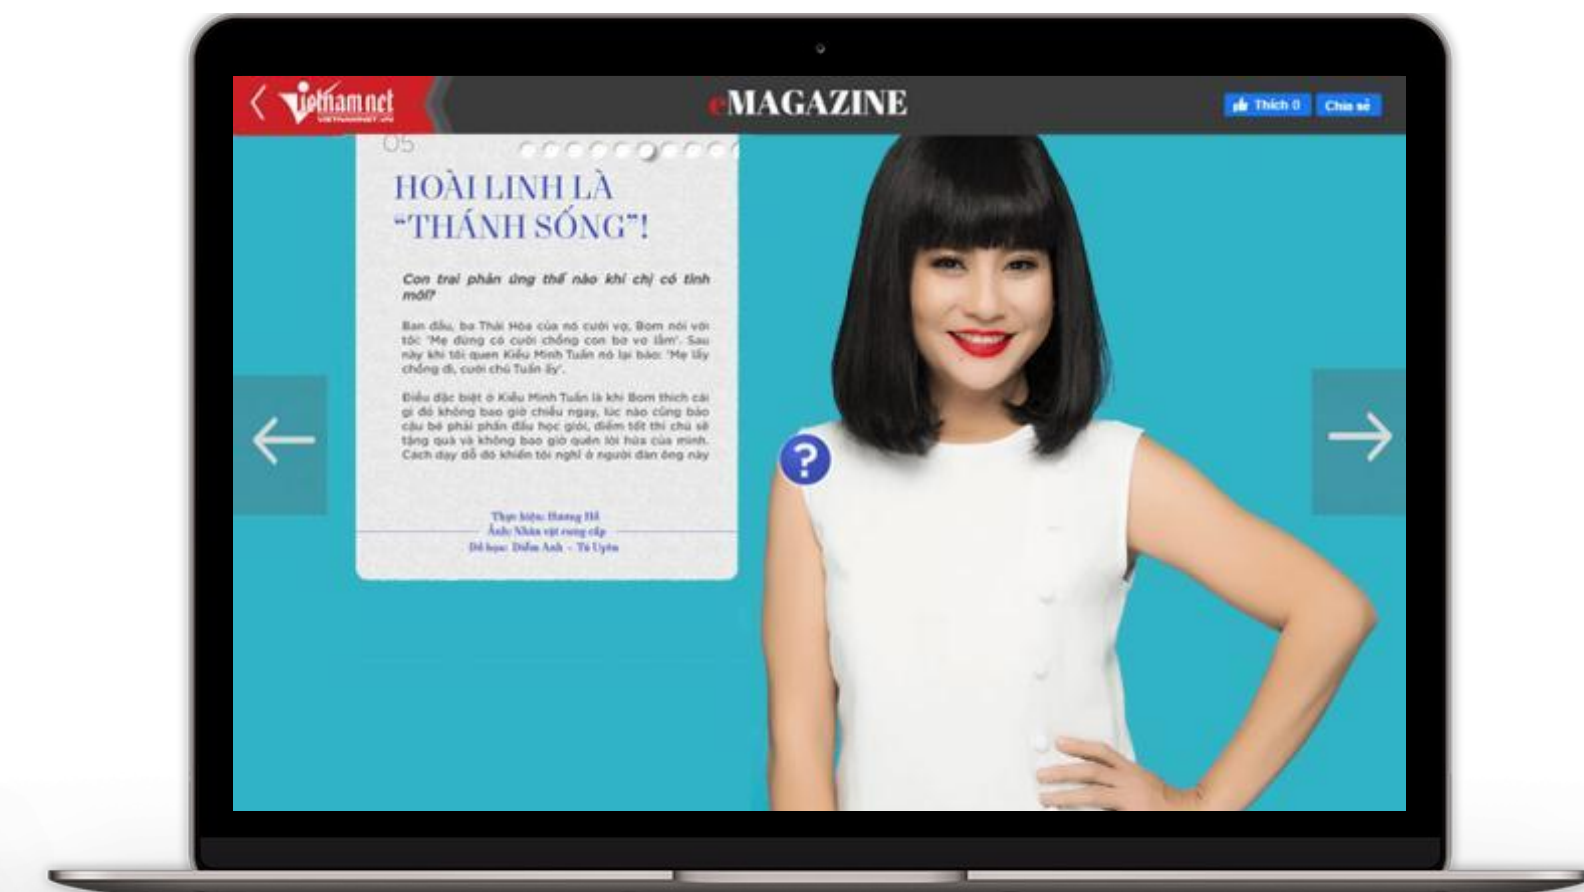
vietnamnet

eMAGAZINE

Thích 0 Chia sẻ

05

HOÀI LINH LÀ "THÁNH SỐNG"!

Con trai phản ứng thế nào khi chị có tình mới?

Ban đầu, ba Thái Hòa của nó cưới vợ, Bom nói với tôi: 'Mẹ đừng có cưới chồng con bơ vơ lắm'. Sau này khi tôi quen Kiều Minh Tuấn nó lại bảo: 'Mẹ lấy chồng đi, cưới chú Tuấn ấy'.

Điều đặc biệt ở Kiều Minh Tuấn là khi Bom thích cái gì đó không bao giờ chiều ngay, lúc nào cũng bảo cậu bé phải phấn đấu học giỏi, điểm tốt thì chú sẽ tặng quà và không bao giờ quên lời hứa của mình. Cách dạy dỗ đó khiến tôi nghĩ ở người đàn ông này

Thực hiện: Hương Hà
Ảnh: Nhân vật cung cấp
Đồ họa: Diễm Anh - Tú Uyên

?